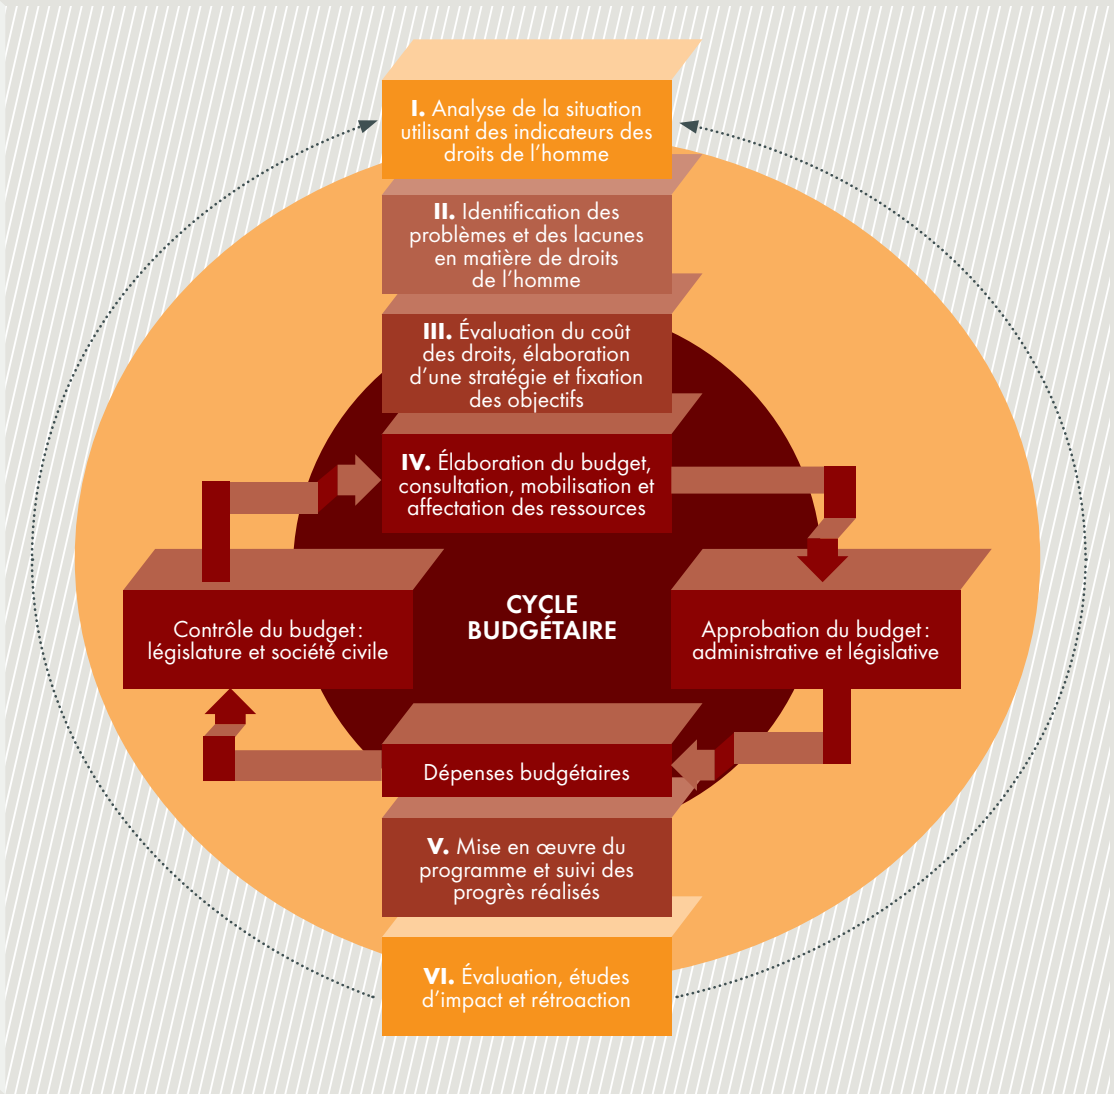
I. Analyse de la situation utilisant des indicateurs des droits de l’homme

II. Identification des problèmes et des lacunes en matière de droits de l’homme

III. Évaluation du coût des droits, élaboration d’une stratégie et fixation des objectifs

IV. Élaboration du budget, consultation, mobilisation et affectation des ressources

Contrôle du budget : législature et société civile

CYCLE BUDGÉTAIRE

Approbation du budget : administrative et législative

Dépenses budgétaires

V. Mise en œuvre du programme et suivi des progrès réalisés

VI. Évaluation, études d’impact et rétroaction